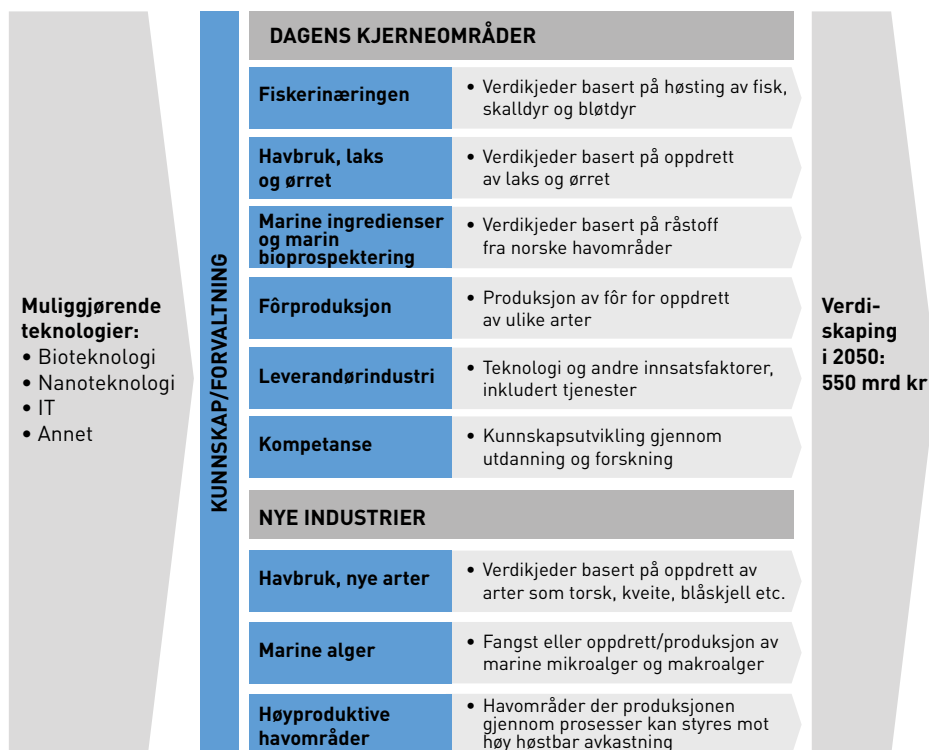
Muliggjørende teknologier:
• Bioteknologi
• Nanoteknologi
• IT
• Annet

KUNNSKAP/FORVALTNING

DAGENS KJERNEOMRÅDER

| | |
|---|---|
| Fiskerinæringen | • Verdikjeder basert på høsting av fisk, skalldyr og bløtdyr |
| Havbruk, laks og ørret | • Verdikjeder basert på oppdrett av laks og ørret |
| Marine ingredienser og marin bioprospektering | • Verdikjeder basert på råstoff fra norske havområder |
| Fôrproduksjon | • Produksjon av fôr for oppdrett av ulike arter |
| Leverandørindustri | • Teknologi og andre innsatsfaktorer, inkludert tjenester |
| Kompetanse | • Kunnskapsutvikling gjennom utdanning og forskning |

NYE INDUSTRIER

| | |
|---|---|
| Havbruk, nye arter | • Verdikjeder basert på oppdrett av arter som torsk, kveite, blåskjell etc. |
| Marine alger | • Fangst eller oppdrett/produksjon av marine mikroalger og makroalger |
| Høyproduktive havområder | • Havområder der produksjonen gjennom prosesser kan styres mot høy høstbar avkastning |

Verdiskaping i 2050: 550 mrd kr